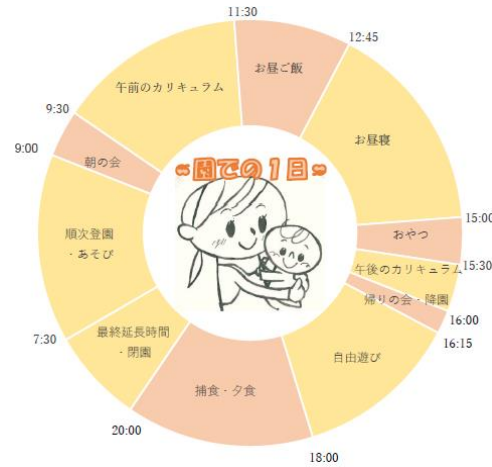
~園での1日~

11:30
お昼ご飯
12:45
お昼寝
15:00
おやつ
15:30
午後のカリキュラム
16:00
帰りの会・降園
16:15
自由遊び
18:00
捕食・夕食
20:00
最終延長時間
・閉園
7:30
順次登園
・あそび
9:00
朝の会
9:30
午前のカリキュラム